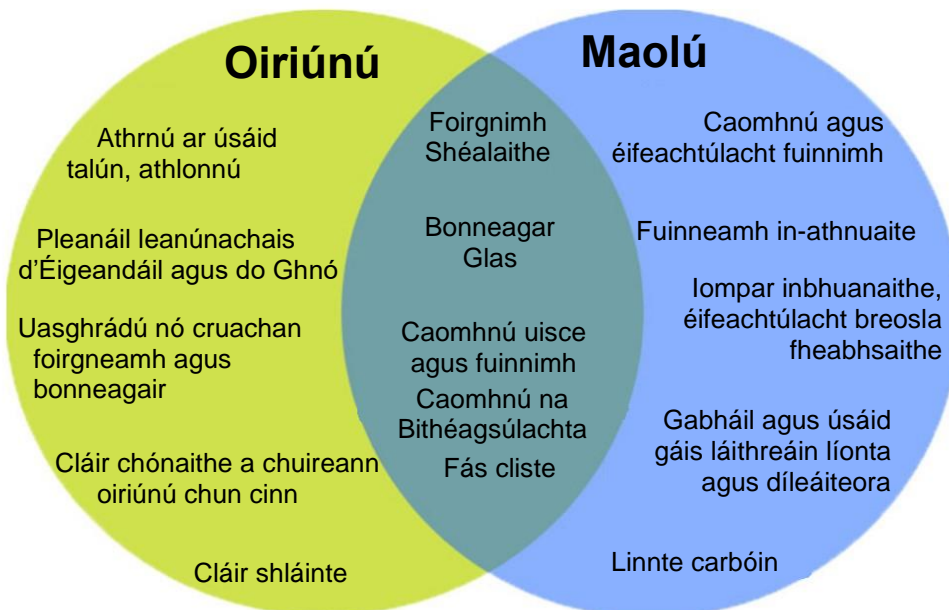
Oiriúnú

Maolú

Athrnú ar úsáid talún, athlonnú

Pleanáil leanúnachais d’Éigeandáil agus do Ghnó

Uasghrádú nó cruachan foirgneamh agus bonneagair

Cláir chónaithe a chuireann oiriúnú chun cinn

Cláir shláinte

Foirgnimh Shéalaithe

Bonneagar Glas

Caomhnú uisce agus fuinnimh

Caomhnú na Bithéagsúlachta

Fás cliste

Caomhnú agus éifeachtúlacht fuinnimh

Fuinneamh in-athnuaite

Iompar inbhuanaithe, éifeachtúlacht breosla fheabhsaithe

Gabháil agus úsáid gáis láithreáin líonta agus díleáiteora

Linnte carbóin